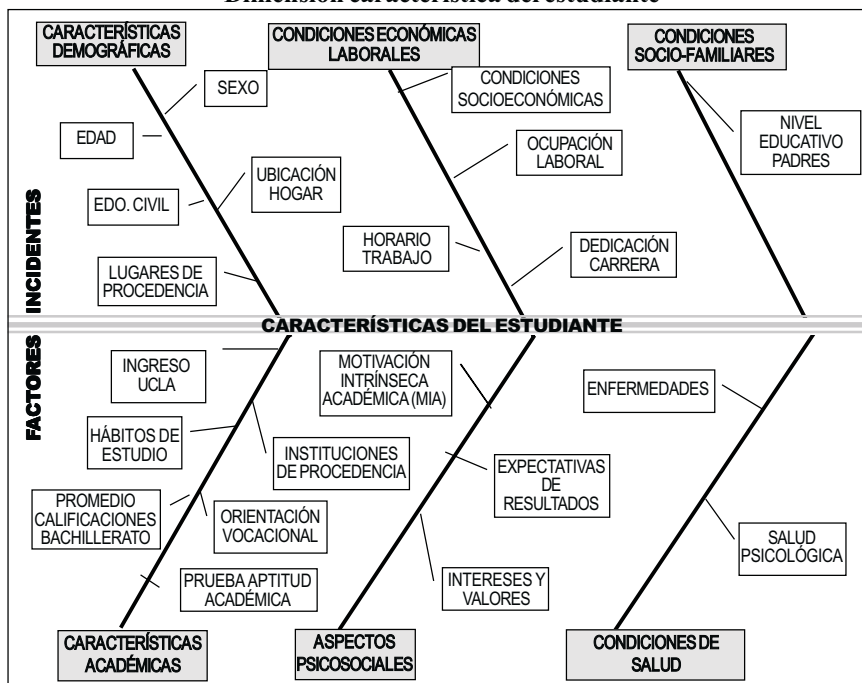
Dimensión característica del estudiante

CARACTERÍSTICAS DEMOGRÁFICAS

CONDICIONES ECONÓMICAS LABORALES

CONDICIONES SOCIO-FAMILIARES

SEXO

CONDICIONES SOCIOECONÓMICAS

NIVEL EDUCATIVO PADRES

EDAD

OCUPACIÓN LABORAL

UBICACIÓN HOGAR

EDO. CIVIL

HORARIO TRABAJO

DEDICACIÓN CARRERA

LUGARES DE PROCEDENCIA

INCIDENTES

CARACTERÍSTICAS DEL ESTUDIANTE

FACTORES

INGRESO UCLA

MOTIVACIÓN INTRÍNSECA ACADÉMICA (MIA)

ENFERMEDADES

HÁBITOS DE ESTUDIO

INSTITUCIONES DE PROCEDENCIA

EXPECTATIVAS DE RESULTADOS

PROMEDIO CALIFICACIONES BACHILLERATO

ORIENTACIÓN VOCACIONAL

SALUD PSICOLÓGICA

PRUEBA APTITUD ACADÉMICA

INTERESES Y VALORES

CARACTERÍSTICAS ACADÉMICAS

ASPECTOS PSICOSOCIALES

CONDICIONES DE SALUD